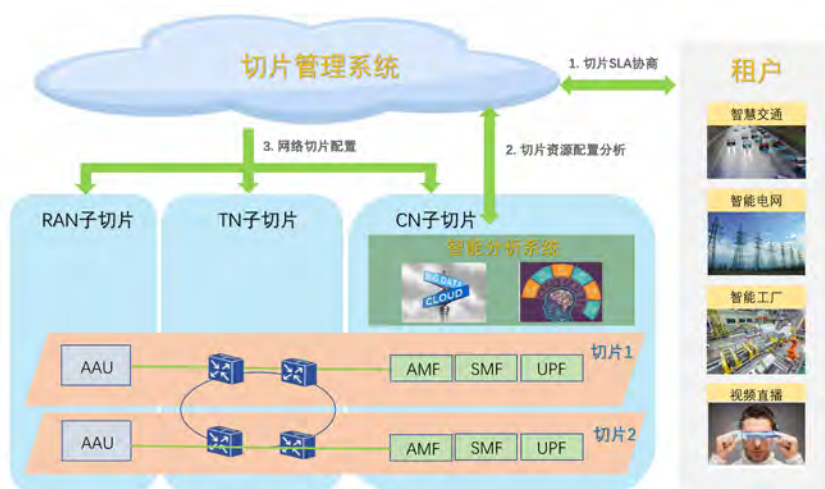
切片管理系统

1. 切片SLA协商

租户

智慧交通

2. 切片资源配置分析

3. 网络切片配置

智能电网

RAN子切片

TN子切片

CN子切片

智能分析系统

BIG DATA

CLOUD

智能工厂

AAU

AMF

SMF

UPF

切片1

视频直播

AAU

AMF

SMF

UPF

切片2